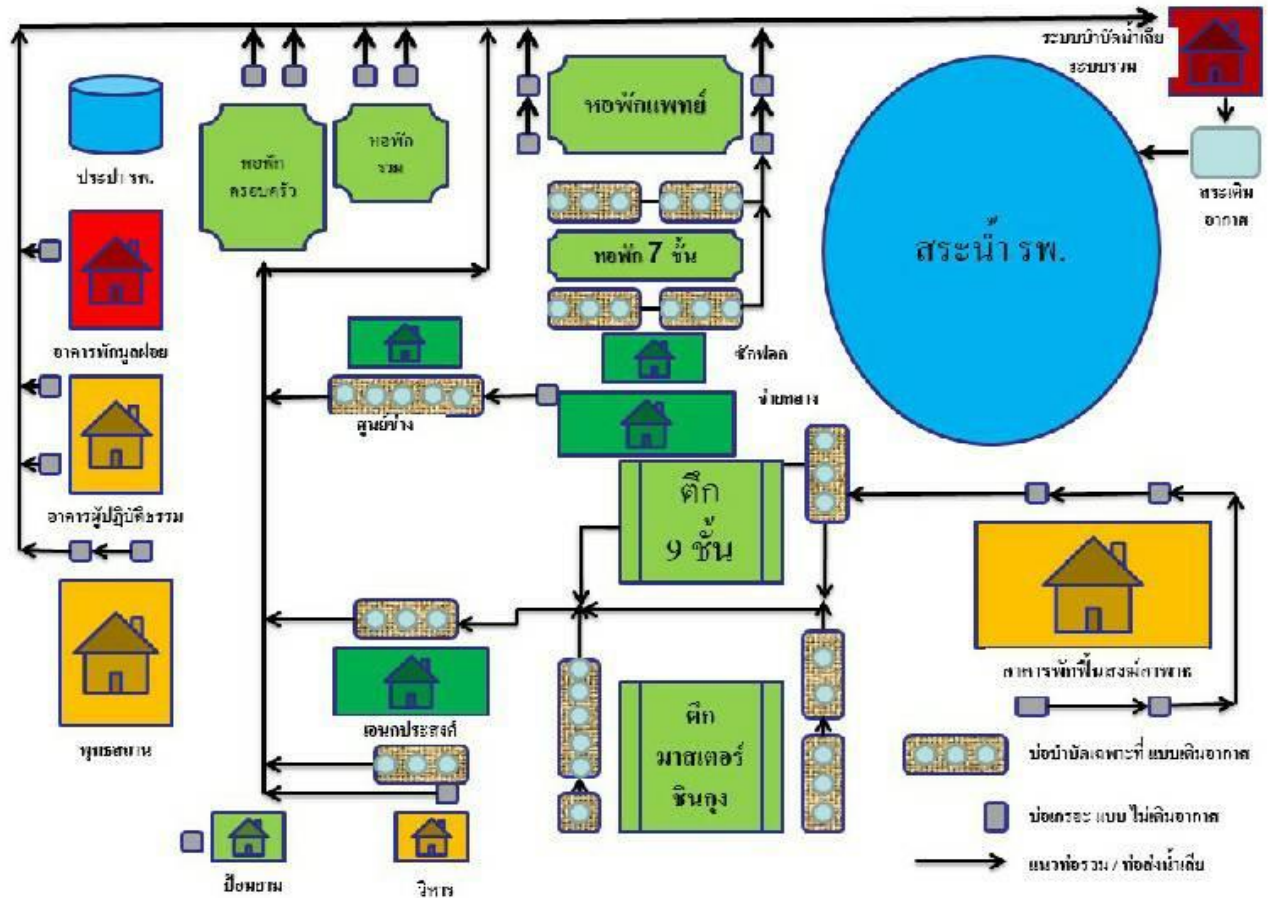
ระบบบำบัดน้ำเสีย ระบบรวม

ประปา รพ.

หอพัก ครอบครัว

หอพัก รวม

หอพักแพทย์

สระเติม อากาศ

หอพัก 7 ชั้น

สระน้ำ รพ.

อาคารพักมูลฝอย

ซักฟอก

จ่ายกลาง

ศูนย์ช่าง

อาคารผู้ปฏิบัติธรรม

ตึก 9 ชั้น

อาคารพักฟื้นสงฆ์อาพาธ

เอนกประสงค์

พุทธสถาน

ตึก มาสเตอร์ ชินกุง

บ่อบำบัดเฉพาะที่ แบบเติมอากาศ

บ่อเกรอะ แบบ ไม่เติมอากาศ

แนวท่อรวม / ท่อส่งน้ำเสีย

ป้อมยาม

วิหาร